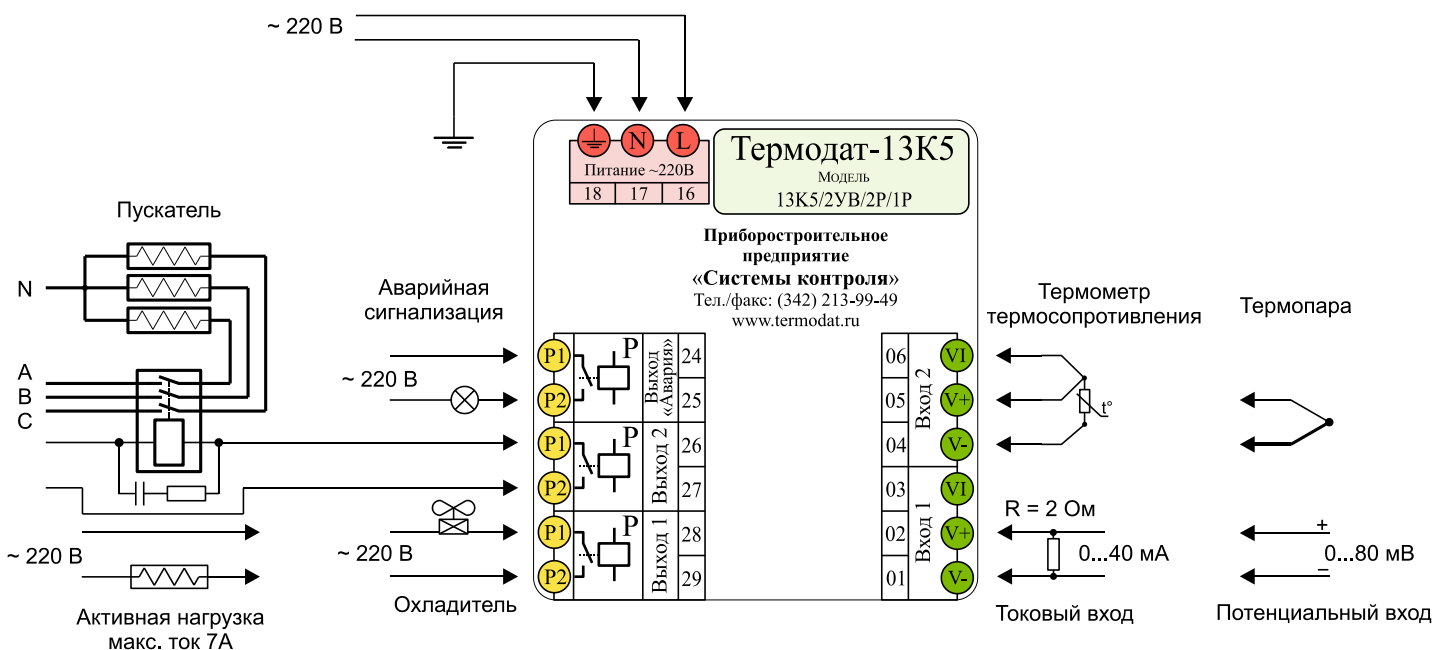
~ 220 В

N L

Питание ~220В

18 17 16

Термодат-13К5

Модель

13К5/2УВ/2Р/1Р

Приборостроительное предприятие

«Системы контроля»

Тел./факс: (342) 213-99-49

www.termodat.ru

Пускатель

N

A

B

C

Аварийная сигнализация

~ 220 В

P1 P2 P1 P2 P1 P2

P Выход «Авария» 24 25

P Выход 2 26 27

P Выход 1 28 29

~ 220 В

~ 220 В

Активная нагрузка макс. ток 7А

Охладитель

06 05 04 Вход 2 VI V+ V-

03 02 01 Вход 1 VI V+ V-

Термометр термосопротивления

t°

Термопара

R = 2 Ом

0...40 мА

Токовый вход

+

0...80 мВ

–

Потенциальный вход